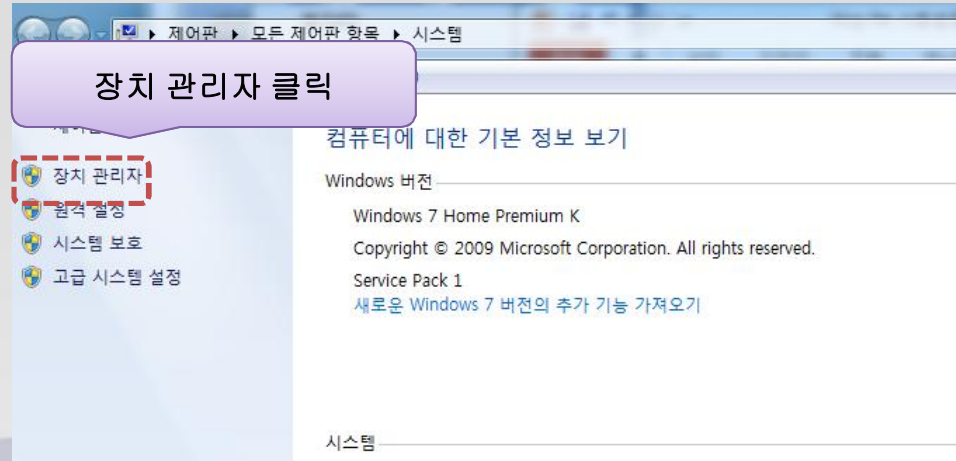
▸ 제어판 ▸ 모든 제어판 항목 ▸ 시스템

장치 관리자 클릭

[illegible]

장치 관리자
원격 설정
시스템 보호
고급 시스템 설정

컴퓨터에 대한 기본 정보 보기

Windows 버전

Windows 7 Home Premium K

Copyright © 2009 Microsoft Corporation. All rights reserved.

Service Pack 1

새로운 Windows 7 버전의 추가 기능 가져오기

시스템